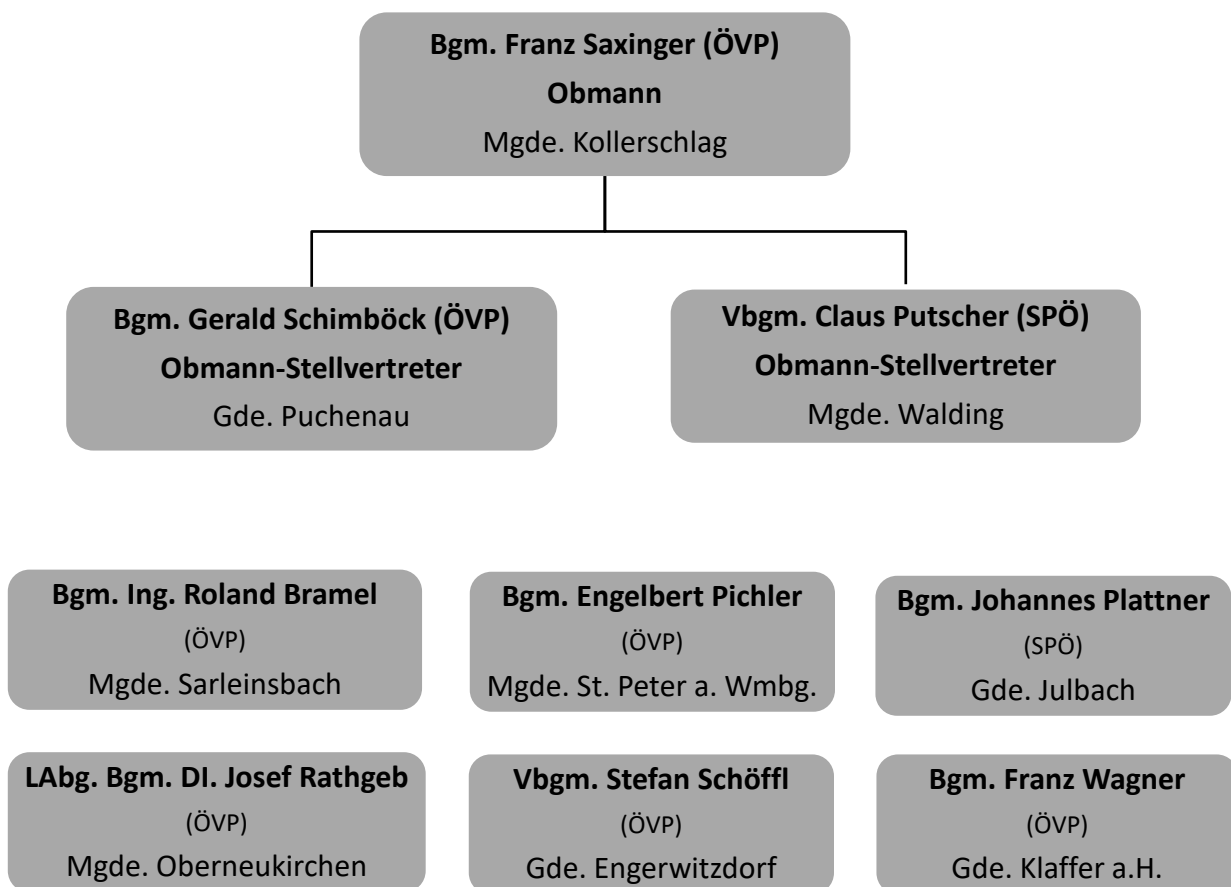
Bgm. Franz Saxinger (ÖVP)
Obmann
Mgde. Kollerschlag

Bgm. Gerald Schimböck (ÖVP)
Obmann-Stellvertreter
Gde. Puchenau

Vbgm. Claus Putscher (SPÖ)
Obmann-Stellvertreter
Mgde. Walding

Bgm. Ing. Roland Bramel
(ÖVP)
Mgde. Sarleinsbach

Bgm. Engelbert Pichler
(ÖVP)
Mgde. St. Peter a. Wmbg.

Bgm. Johannes Plattner
(SPÖ)
Gde. Julbach

LAbg. Bgm. DI. Josef Rathgeb
(ÖVP)
Mgde. Oberneukirchen

Vbgm. Stefan Schöffl
(ÖVP)
Gde. Engerwitzdorf

Bgm. Franz Wagner
(ÖVP)
Gde. Klaffer a.H.